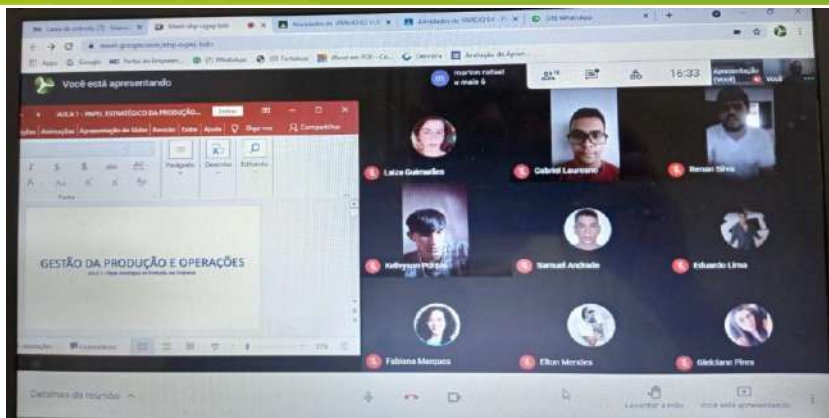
Você está apresentando

AULA 7 - PAPEL ESTRATÉGICO DA PRODUÇÃO...

Compartilhar

Parágrafo

Desenhar

Edição

GESTÃO DA PRODUÇÃO E OPERAÇÕES

marton rafael e mais 6

16:33

Apresentação (Você)

Você

Laiza Guimarães

Gabriel Laureano

Renan Silva

Kellyvson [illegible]

Samuel Andrade

Eduardo Lima

Fabiana Marques

Elton Mendes

Gleiciane Pires

Detalhes da reunião

Levantar a mão

Você está apresentando